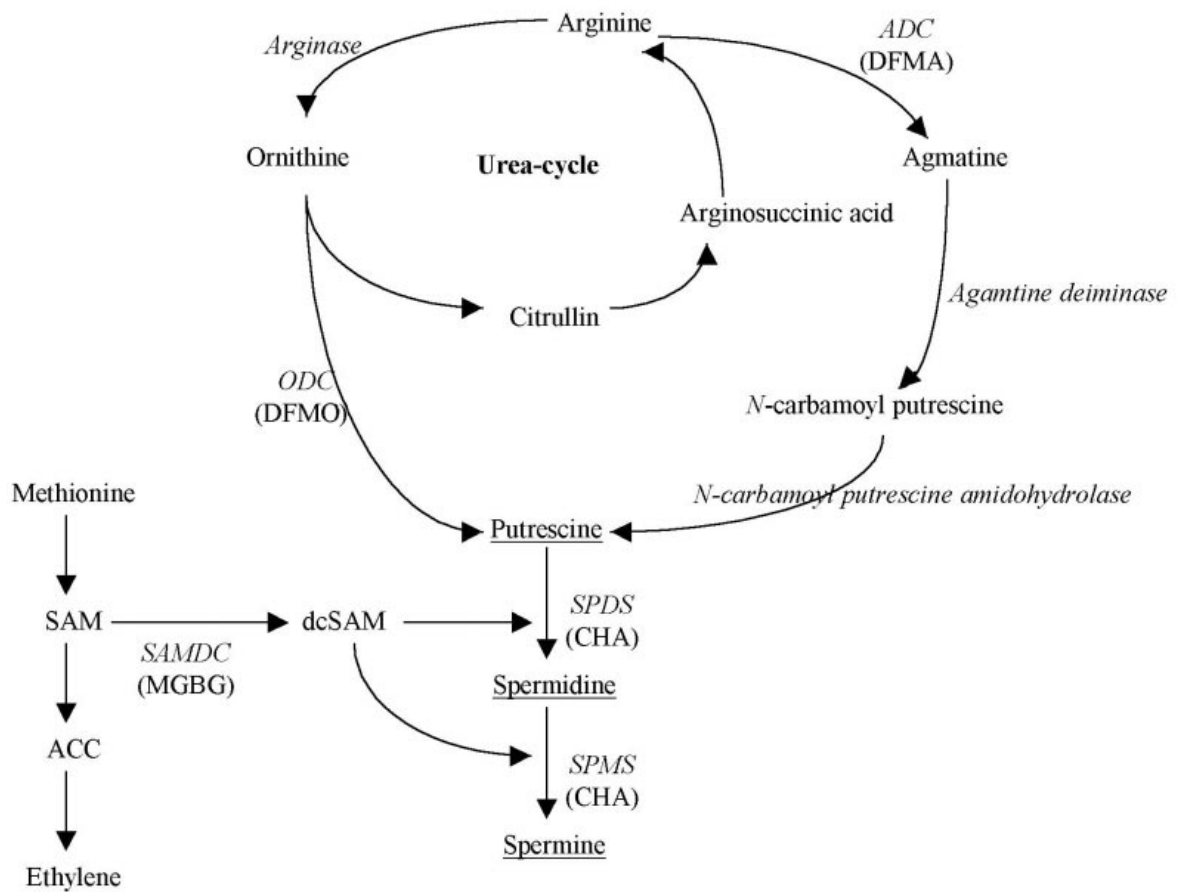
Arginine

Arginase

ADC
(DFMA)

Ornithine

Urea-cycle

Agmatine

Arginosuccinic acid

Citrullin

Agamtine deiminase

ODC
(DFMO)

N-carbamoyl putrescine

Methionine

N-carbamoyl putrescine amidohydrolase

Putrescine

SAM

dcSAM

SPDS
(CHA)

SAMDC
(MGBG)

Spermidine

ACC

SPMS
(CHA)

Spermine

Ethylene